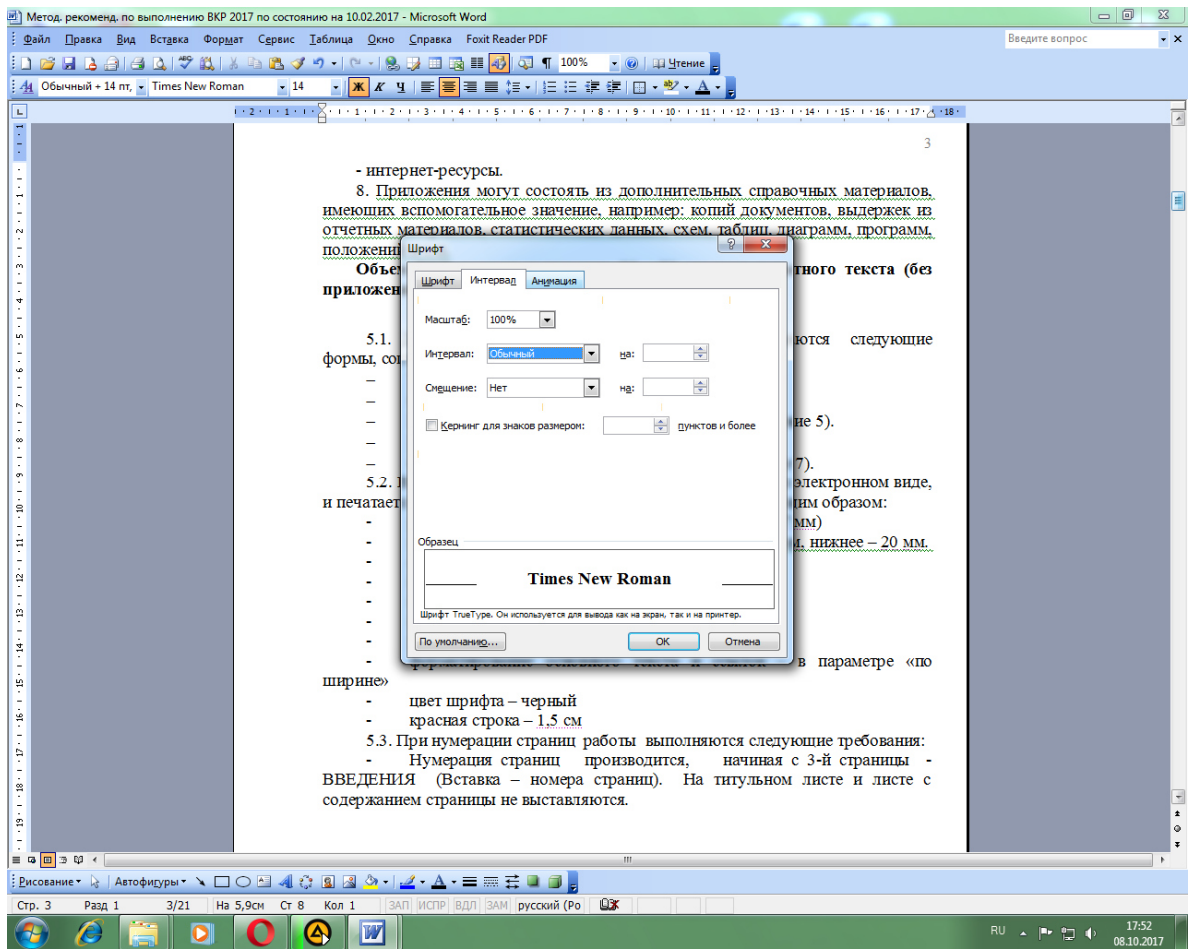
Метод. рекоменд. по выполнению ВКР 2017 по состоянию на 10.02.2017 - Microsoft Word

Файл Правка Вид Вставка Формат Сервис Таблица Окно Справка Foxit Reader PDF

Введите вопрос

100% Чтение

Обычный + 14 пт, Times New Roman 14 Ж К Ч

3

- интернет-ресурсы.

8. Приложения могут состоять из дополнительных справочных материалов, имеющих вспомогательное значение, например: копий документов, выдержек из отчетных материалов, статистических данных, схем, таблиц, диаграмм, программ, положени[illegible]

Объем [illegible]тного текста (без приложен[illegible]

5.1. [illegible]ются следующие формы, со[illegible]

–

–

– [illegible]ие 5).

–

– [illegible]7).

5.2. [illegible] электронном виде, и печатает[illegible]дим образом:

- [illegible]мм)

- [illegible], нижнее – 20 мм.

-

-

-

-

-

- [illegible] в параметре «по ширине»

- цвет шрифта – черный

- красная строка – 1,5 см

5.3. При нумерации страниц работы выполняются следующие требования:

- Нумерация страниц производится, начиная с 3-й страницы - ВВЕДЕНИЯ (Вставка – номера страниц). На титульном листе и листе с содержанием страницы не выставляются.

Шрифт

Шрифт Интервал Анимация

Масштаб: 100%

Интервал: Обычный на:

Смещение: Нет на:

Кернинг для знаков размером: пунктов и более

Образец

Times New Roman

Шрифт TrueType. Он используется для вывода как на экран, так и на принтер.

По умолчанию... ОК Отмена

Рисование Автофигуры

Стр. 3 Разд 1 3/21 На 5,9см Ст 8 Кол 1 ЗАП ИСПР ВДЛ ЗАМ русский (Ро

RU 17:52 08.10.2017